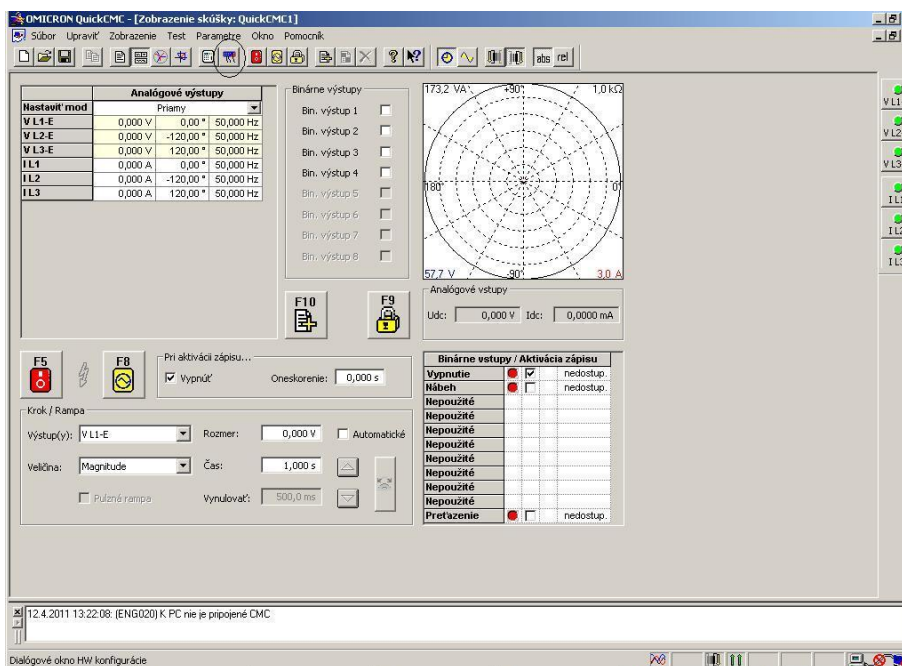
OMICRON QuickCMC - [Zobrazenie skúšky: QuickCMC1]

Súbor Upraviť Zobrazenie Test Parametre Okno Pomocník

abs rel

| | Analógové výstupy | | |
|---|---|---|---|
| Nastaviť mod | Priamy | | |
| V L1-E | 0,000 V | 0,00 ° | 50,000 Hz |
| V L2-E | 0,000 V | -120,00 ° | 50,000 Hz |
| V L3-E | 0,000 V | 120,00 ° | 50,000 Hz |
| I L1 | 0,000 A | 0,00 ° | 50,000 Hz |
| I L2 | 0,000 A | -120,00 ° | 50,000 Hz |
| I L3 | 0,000 A | 120,00 ° | 50,000 Hz |

Binárne výstupy
Bin. výstup 1
Bin. výstup 2
Bin. výstup 3
Bin. výstup 4
Bin. výstup 5
Bin. výstup 6
Bin. výstup 7
Bin. výstup 8

173,2 VA
+90°
1,0 kΩ
180°
0°
57,7 V
-90°
3,0 A

Analógové vstupy
Udc: 0,000 V Idc: 0,0000 mA

F10
F9

V L1
V L2
V L3
I L1
I L2
I L3

F5
F8

Pri aktivácii zápisu...
Vypnúť
Oneskorenie: 0,000 s

| Binárne vstupy / Aktivácia zápisu | | | |
|---|---|---|---|
| Vypnutie | | | nedostup. |
| Nábeh | | | nedostup. |
| Nepoužité | | | |
| Nepoužité | | | |
| Nepoužité | | | |
| Nepoužité | | | |
| Nepoužité | | | |
| Nepoužité | | | |
| Nepoužité | | | |
| Nepoužité | | | |
| Preťaženie | | | nedostup. |

Krok / Rampa
Výstup(y): V L1-E
Rozmer: 0,000 V
Automatické
Veličina: Magnitude
Čas: 1,000 s
Pulzná rampa
Vynulovať: 500,0 ms

12.4.2011 13:22:08: (ENG020) K PC nie je pripojené CMC

Dialógové okno HW konfigurácie